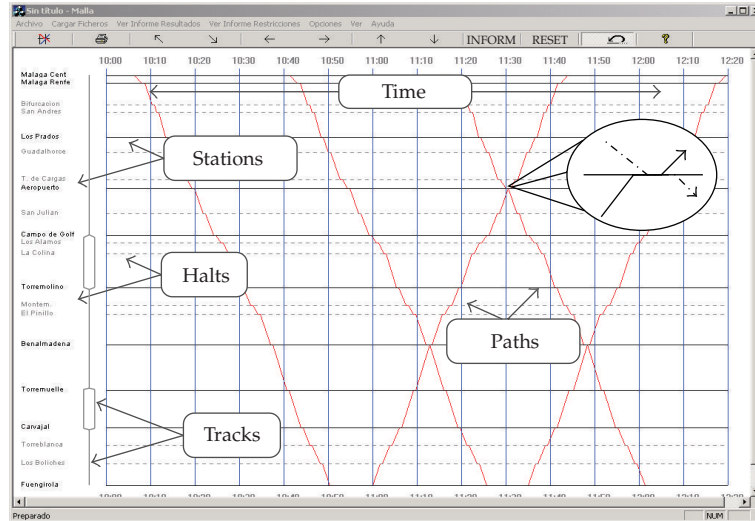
Sin título - Malla

Archivo Cargar Ficheros Ver Informe Resultados Ver Informe Restricciones Opciones Ver Ayuda

INFORM RESET

10:00 10:10 10:20 10:30 10:40 10:50 11:00 11:10 11:20 11:30 11:40 11:50 12:00 12:10 12:20

Malaga Cent
Malaga Renfe
Bifurcacion
San Andres
Los Prados
Guadalhorce
T. de Cargas
Aeropuerto
San Julian
Campo de Golf
Los Alamos
La Colina
Torremolino
Montem.
El Pinillo
Benalmadena
Torremuelle
Carvajal
Torreblanca
Los Boliches
Fuengirola

Time

Stations

Halts

Paths

Tracks

10:00 10:10 10:20 10:30 10:40 10:50 11:00 11:10 11:20 11:30 11:40 11:50 12:00 12:10 12:20

Preparado

NUM